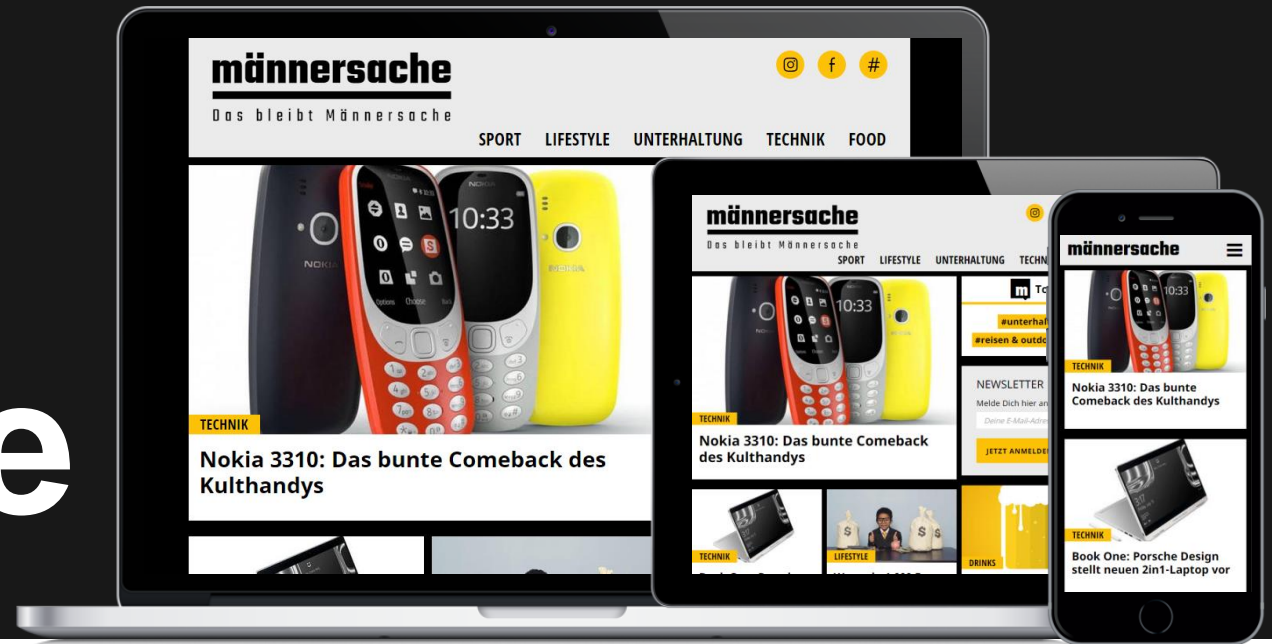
e

männersache

Das bleibt Männersache

SPORT LIFESTYLE UNTERHALTUNG TECHNIK FOOD

10:33

TECHNIK

Nokia 3310: Das bunte Comeback des Kulthandys

männersache

Das bleibt Männersache

SPORT LIFESTYLE UNTERHALTUNG TECHN

TECHNIK

Nokia 3310: Das bunte Comeback des Kulthandys

#unterha

#reisen & outdo

NEWSLETTER

Melde Dich hier an

Deine E-Mail-Adre

JETZT ANMELDE

TECHNIK

LIFESTYLE

DRINKS

männersache

TECHNIK

Nokia 3310: Das bunte Comeback des Kulthandys

TECHNIK

Book One: Porsche Design stellt neuen 2in1-Laptop vor